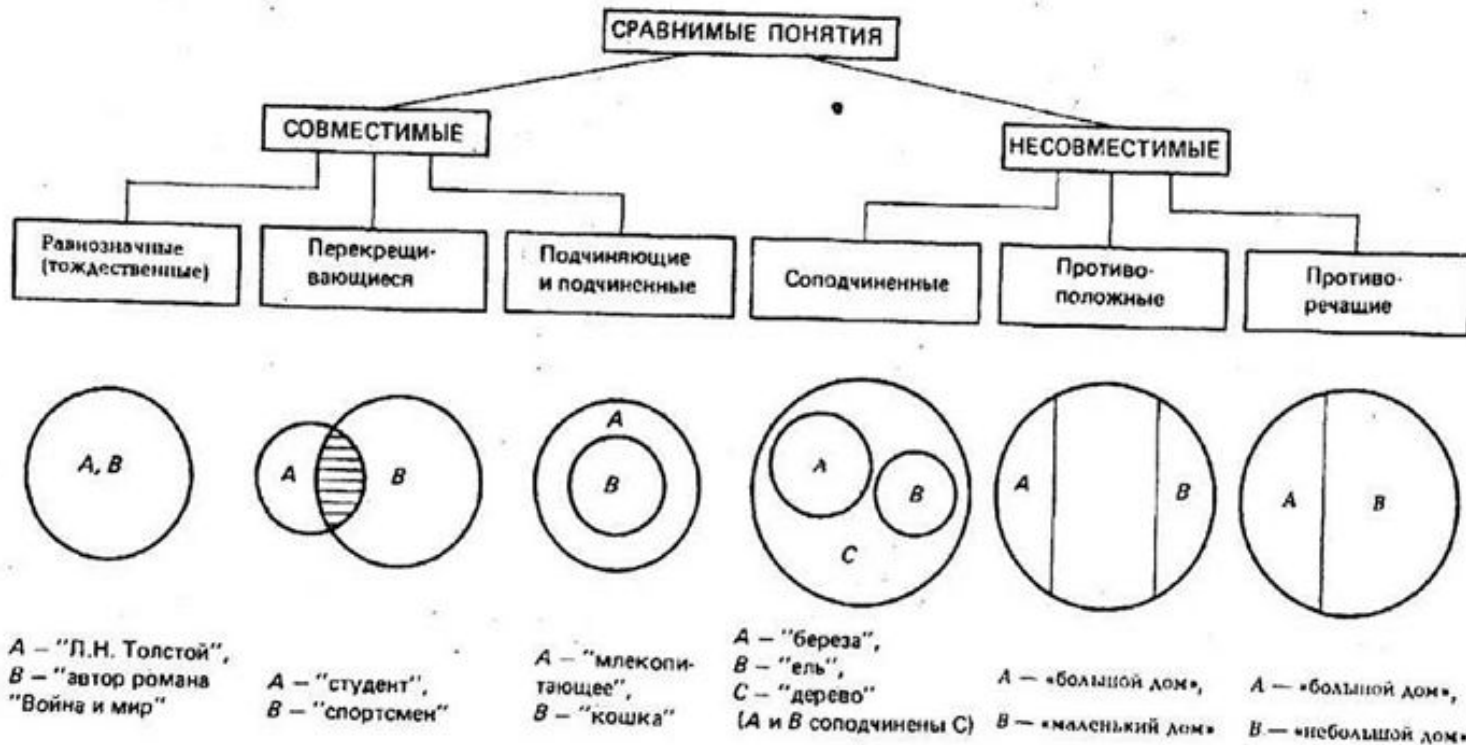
СРАВНИМЫЕ ПОНЯТИЯ

СОВМЕСТИМЫЕ

НЕСОВМЕСТИМЫЕ

Равнозначные (тождественные)

Перекрещивающиеся

Подчиняющие и подчиненные

Соподчиненные

Противоположные

Противоречащие

A, B

A B

A B

A B C

A B

A B

A – "Л.Н. Толстой", B – "автор романа "Война и мир"

A – "студент", B – "спортсмен"

A – "млекопитающее", B – "кошка"

A – "береза", B – "ель", C – "дерево" (A и B соподчинены C)

A – «большой дом», B – «маленький дом»

A – «большой дом», B – «небольшой дом»